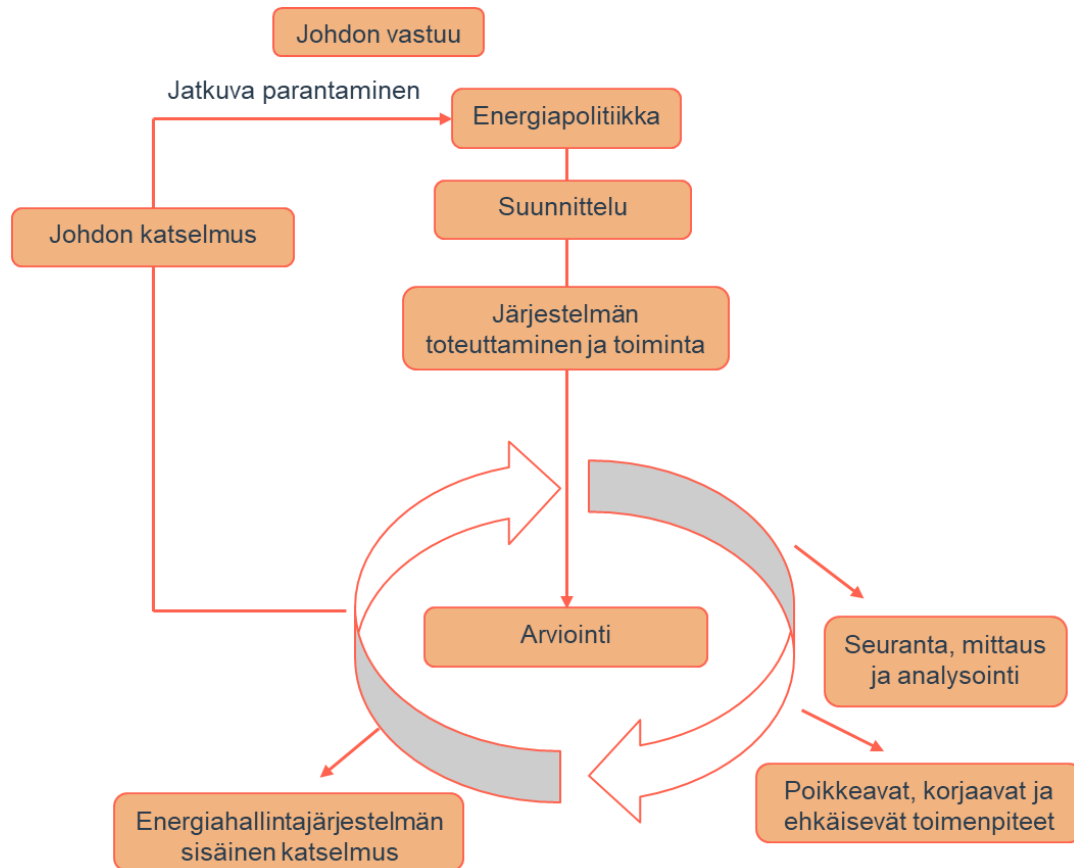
Johdon vastuu

Jatkuva parantaminen

Energiapolitiikka

Suunnittelu

Johdon katselmus

Järjestelmän toteuttaminen ja toiminta

Arviointi

Seuranta, mittaus ja analysointi

Poikkeavat, korjaavat ja ehkäisevät toimenpiteet

Energiahallintajärjestelmän sisäinen katselmus